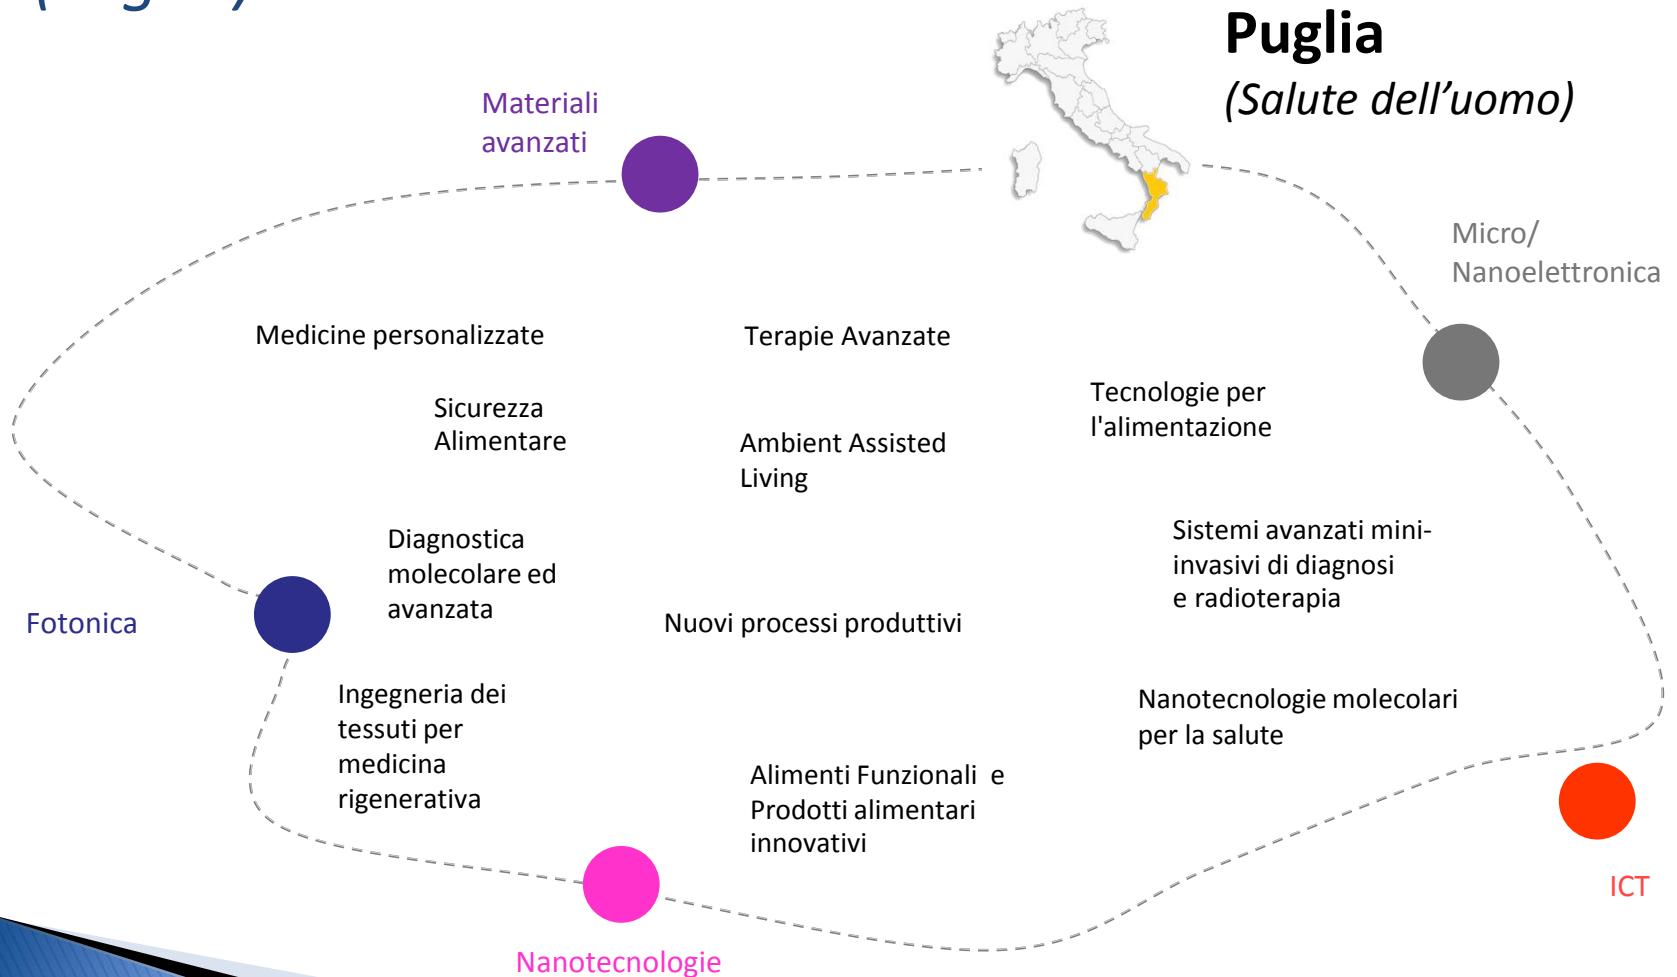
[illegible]

Puglia
(Salute dell’uomo)

Materiali avanzati

Micro/ Nanoelettronica

Medicine personalizzate

Terapie Avanzate

Tecnologie per l'alimentazione

Sicurezza Alimentare

Ambient Assisted Living

Diagnostica molecolare ed avanzata

Sistemi avanzati mini-invasivi di diagnosi e radioterapia

Fotonica

Nuovi processi produttivi

Ingegneria dei tessuti per medicina rigenerativa

Nanotecnologie molecolari per la salute

Alimenti Funzionali e Prodotti alimentari innovativi

ICT

Nanotecnologie